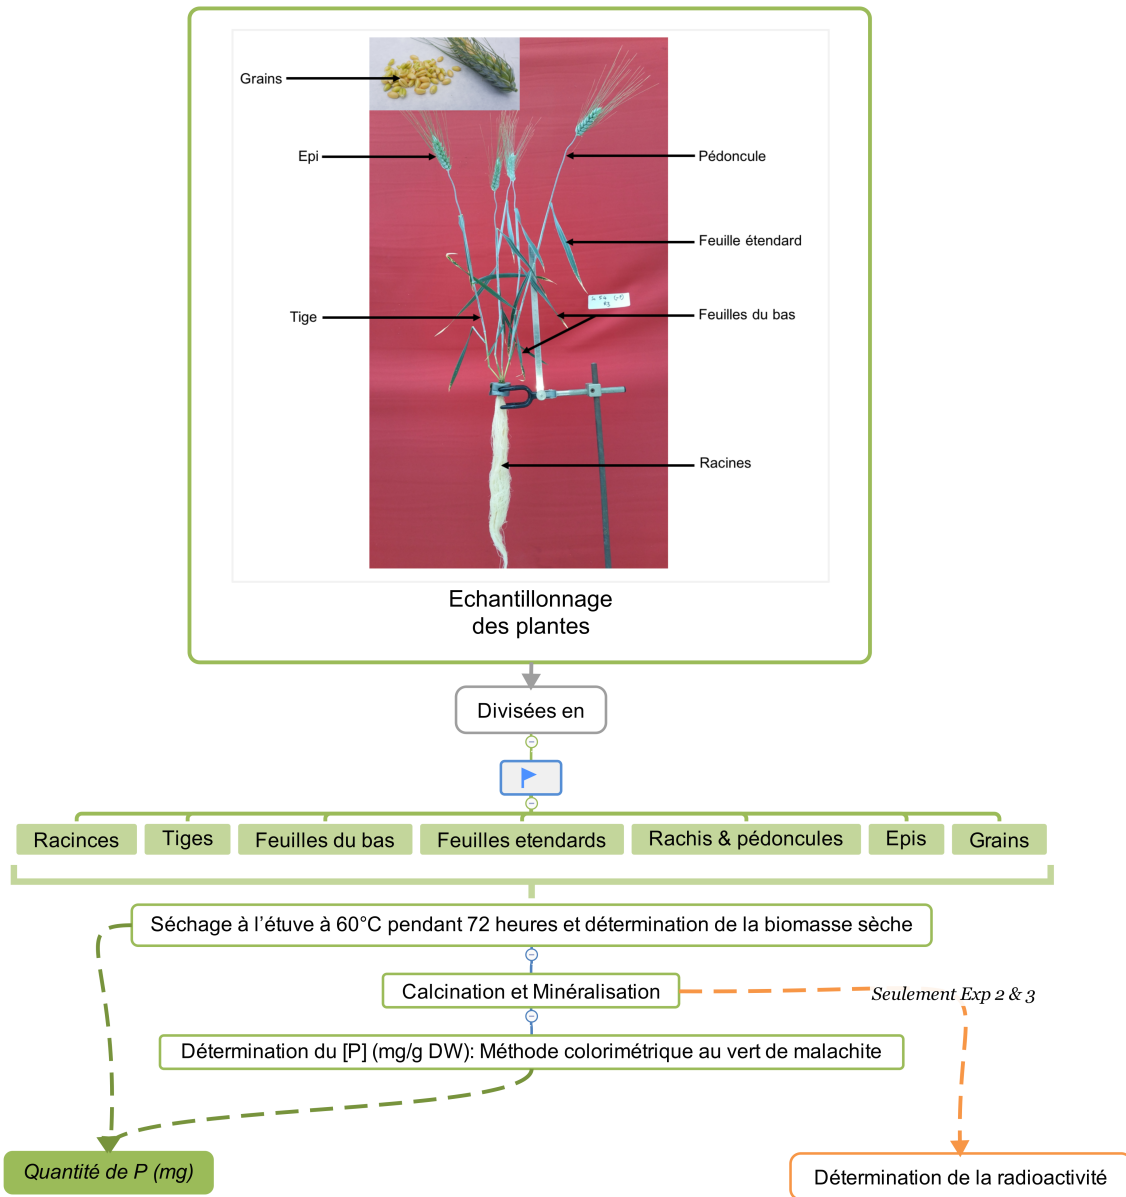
Grains

Epi

Pédoncule

Feuille étendard

Tige

Feuilles du bas

Racines

Echantillonnage des plantes

Divisées en

Racinces

Tiges

Feuilles du bas

Feuilles etendards

Rachis & pédoncules

Epis

Grains

Séchage à l'étuve à 60°C pendant 72 heures et détermination de la biomasse sèche

Calcination et Minéralisation

Seulement Exp 2 & 3

Détermination du [P] (mg/g DW): Méthode colorimétrique au vert de malachite

Quantité de P (mg)

Détermination de la radioactivité